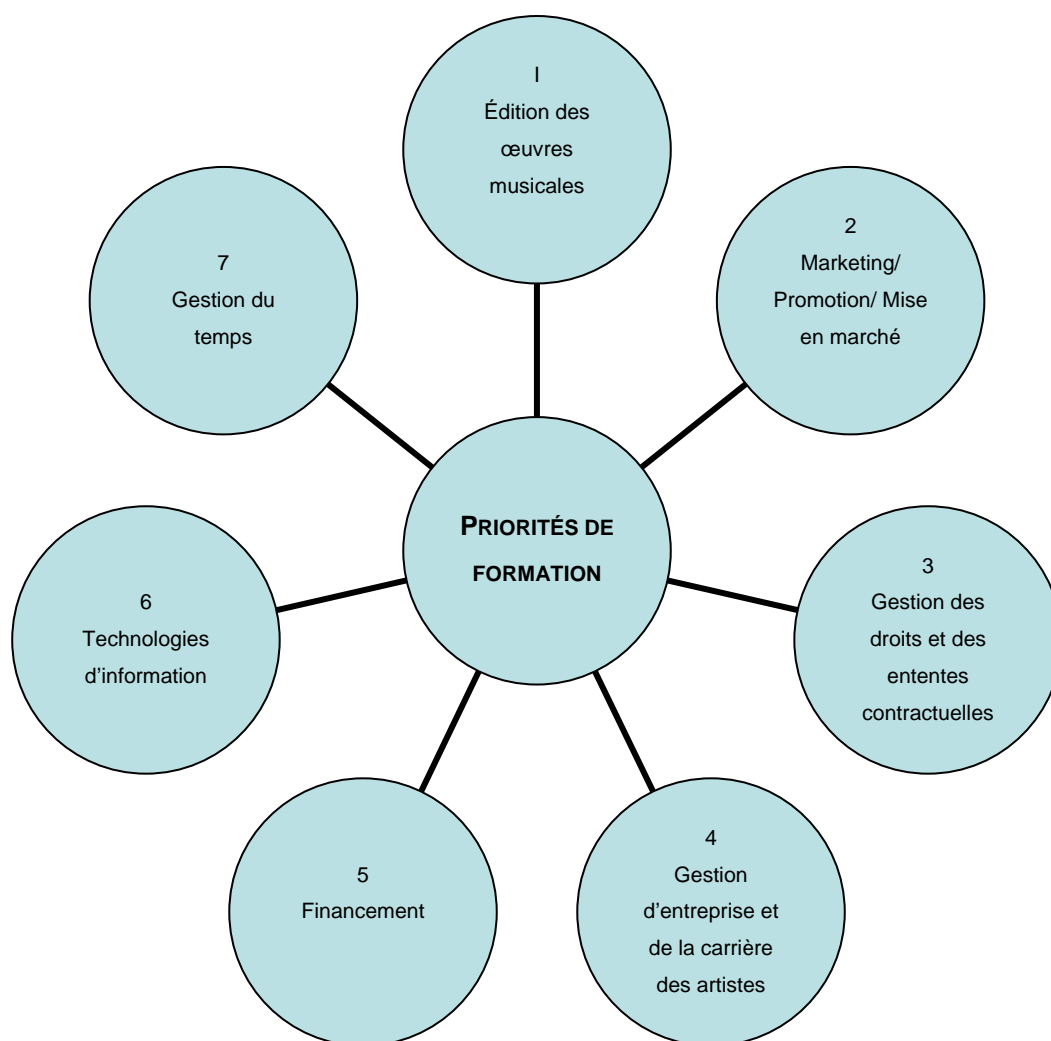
I
Édition des œuvres musicales

2
Marketing/ Promotion/ Mise en marché

PRIORITÉS DE FORMATION

3
Gestion des droits et des ententes contractuelles

4
Gestion d'entreprise et de la carrière des artistes

5
Financement

6
Technologies d'information

7
Gestion du temps